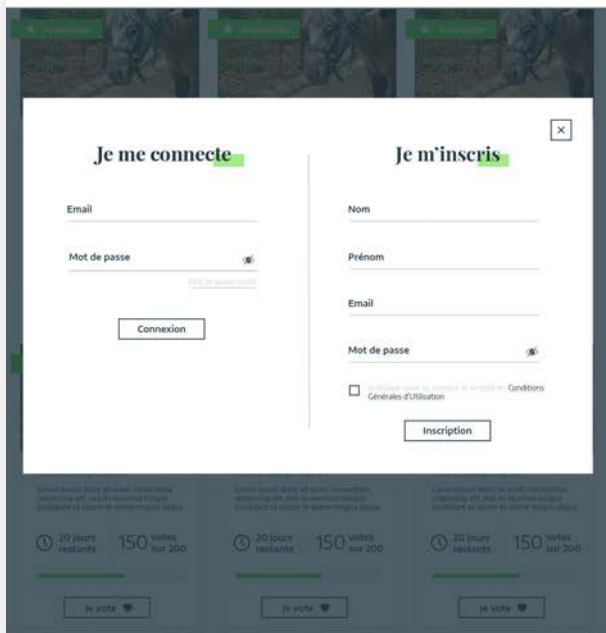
×

Je me connecte

Email

Mot de passe

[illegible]

Connexion

Je m'inscris

Nom

Prénom

Email

Mot de passe

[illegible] Conditions Générales d'Utilisation

Inscription

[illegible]

20 jours restants 150 votes sur 200

Je vote

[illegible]

20 jours restants 150 votes sur 200

Je vote

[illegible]

20 jours restants 150 votes sur 200

Je vote